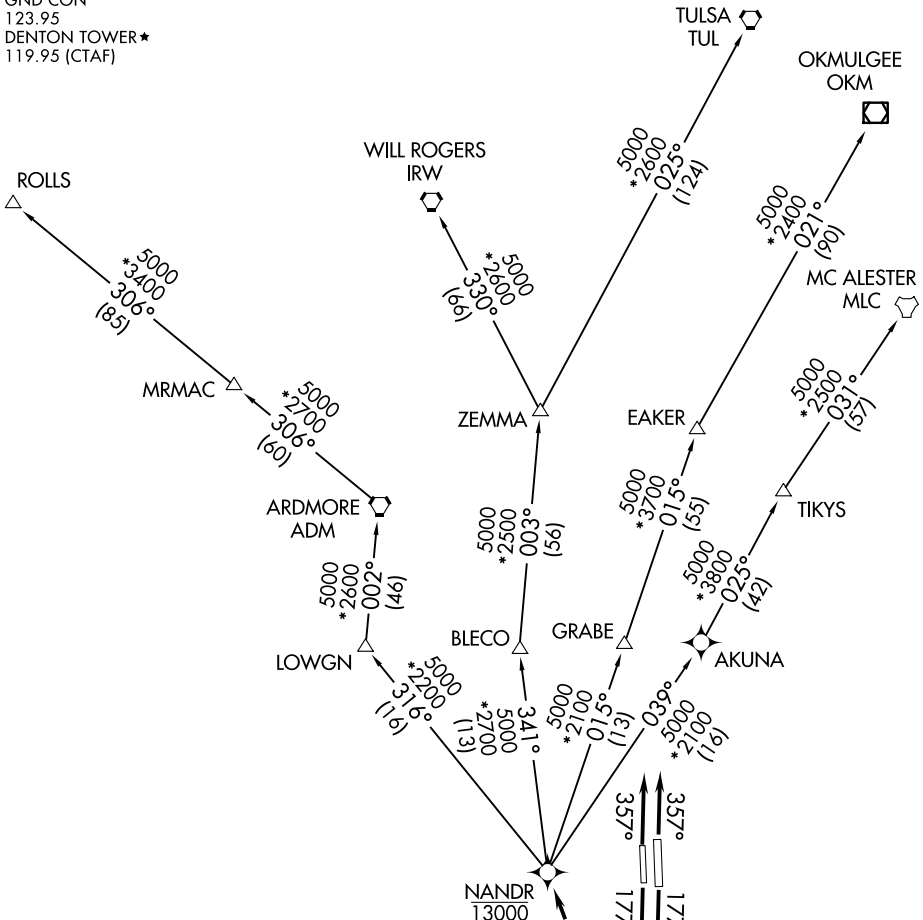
GND CON
123.95
DENTON TOWER★
119.95 (CTAF)

TULSA
TUL

OKMULGEE
OKM

WILL ROGERS
IRW

ROLLS

5000
*2600
025°
(124)

5000
*2400
021°
(90)

5000
*3400
306°
(85)

5000
*2600
330°
(66)

MC ALESTER
MLC

MRMAC

5000
*2700
306°
(60)

ZEMMA

EAKER

5000
*2500
031°
(57)

ARDMORE
ADM

5000
*2500
003°
(56)

5000
*3700
015°
(55)

TIKYS

5000
*2600
002°
(46)

5000
*3800
025°
(42)

BLECO

GRABE

AKUNA

LOWGN

5000
*2200
316°
(16)

341°
5000
*2700
(13)

5000
*2100
015°
(13)

039°
5000
*2100
(16)

357°

357°

NANDR
13000

17

17